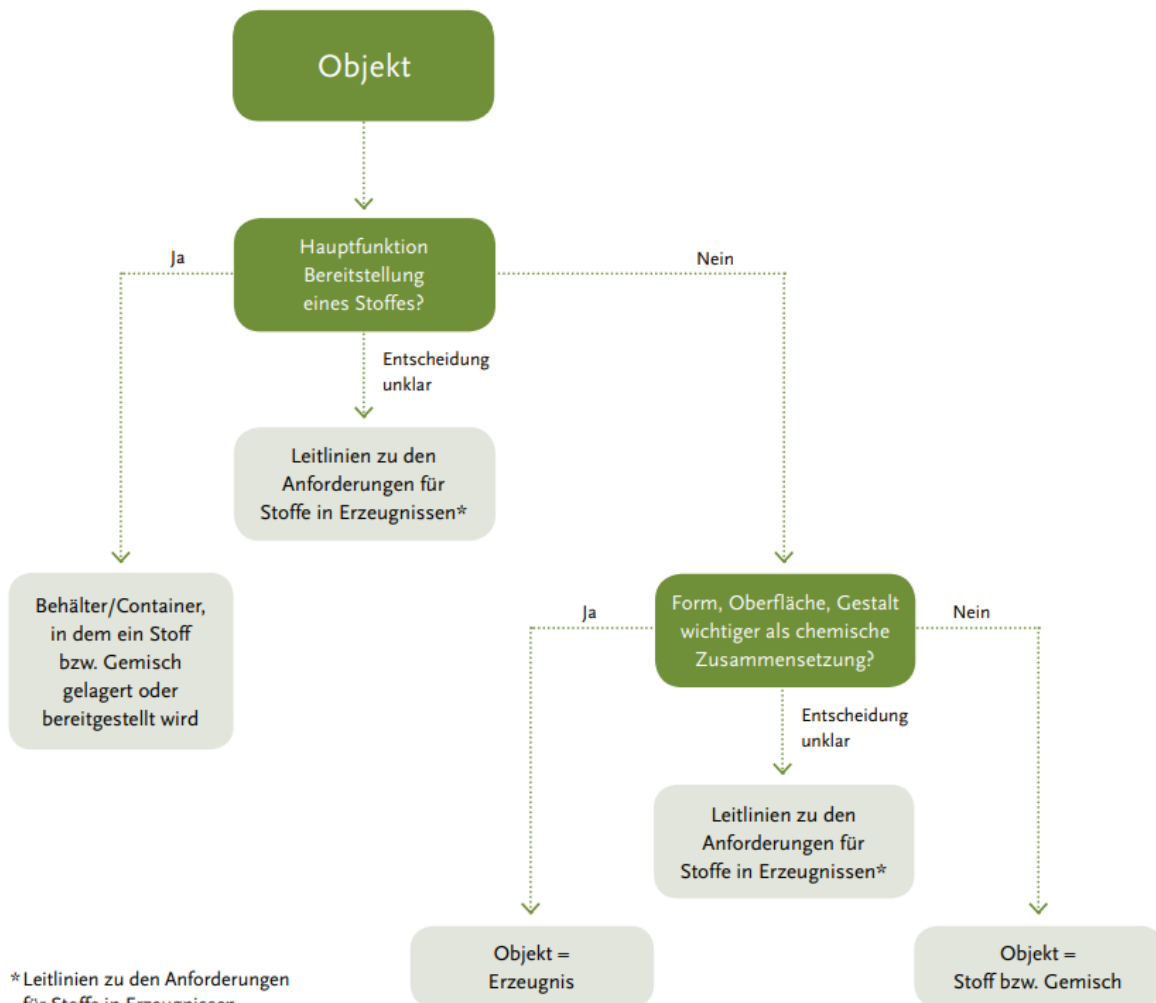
Objekt

Ja

Hauptfunktion Bereitstellung eines Stoffes?

Nein

Entscheidung unklar

Leitlinien zu den Anforderungen für Stoffe in Erzeugnissen*

Behälter/Container, in dem ein Stoff bzw. Gemisch gelagert oder bereitgestellt wird

Ja

Form, Oberfläche, Gestalt wichtiger als chemische Zusammensetzung?

Nein

Entscheidung unklar

Leitlinien zu den Anforderungen für Stoffe in Erzeugnissen*

Objekt = Erzeugnis

Objekt = Stoff bzw. Gemisch

* Leitlinien zu den Anforderungen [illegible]